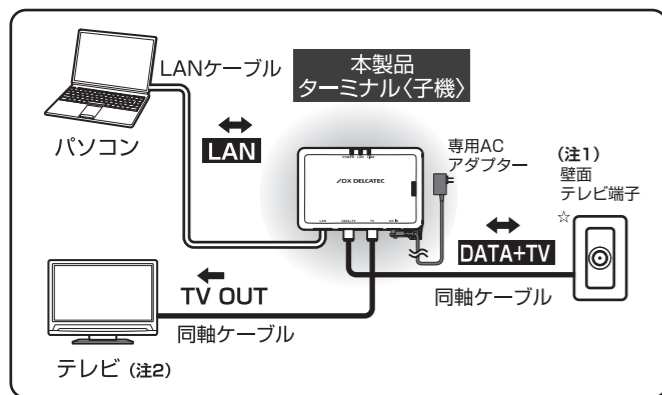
LANケーブル

本製品
ターミナル〈子機〉

パソコン

LAN

POWER LINK DATA

DX DELCATEC

LAN DATA&TV TV DC IN

専用AC
アダプター

(注1)
壁面
テレビ端子

☆

DATA+TV

TV OUT

同軸ケーブル

同軸ケーブル

テレビ (注2)